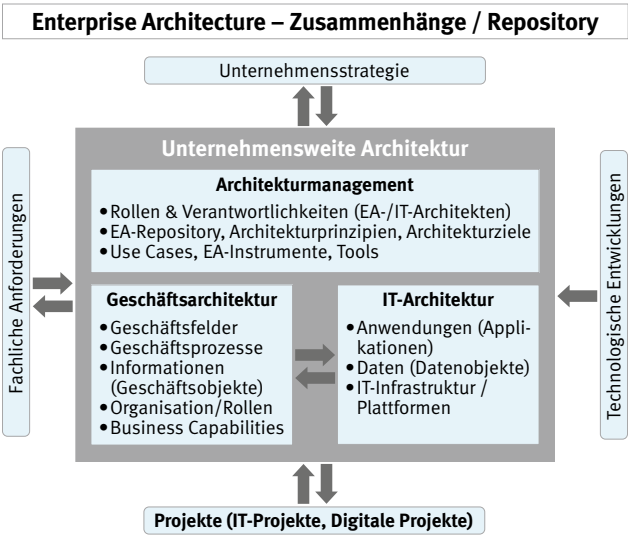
Enterprise Architecture – Zusammenhänge / Repository

Unternehmensstrategie

Fachliche Anforderungen

Unternehmensweite Architektur

Architekturmanagement
•Rollen & Verantwortlichkeiten (EA-/IT-Architekten)
•EA-Repository, Architekturprinzipien, Architekturziele
•Use Cases, EA-Instrumente, Tools

Geschäftsarchitektur
•Geschäftsfelder
•Geschäftsprozesse
•Informationen (Geschäftsobjekte)
•Organisation/Rollen
•Business Capabilities

IT-Architektur
•Anwendungen (Applikationen)
•Daten (Datenobjekte)
•IT-Infrastruktur / Plattformen

Technologische Entwicklungen

Projekte (IT-Projekte, Digitale Projekte)